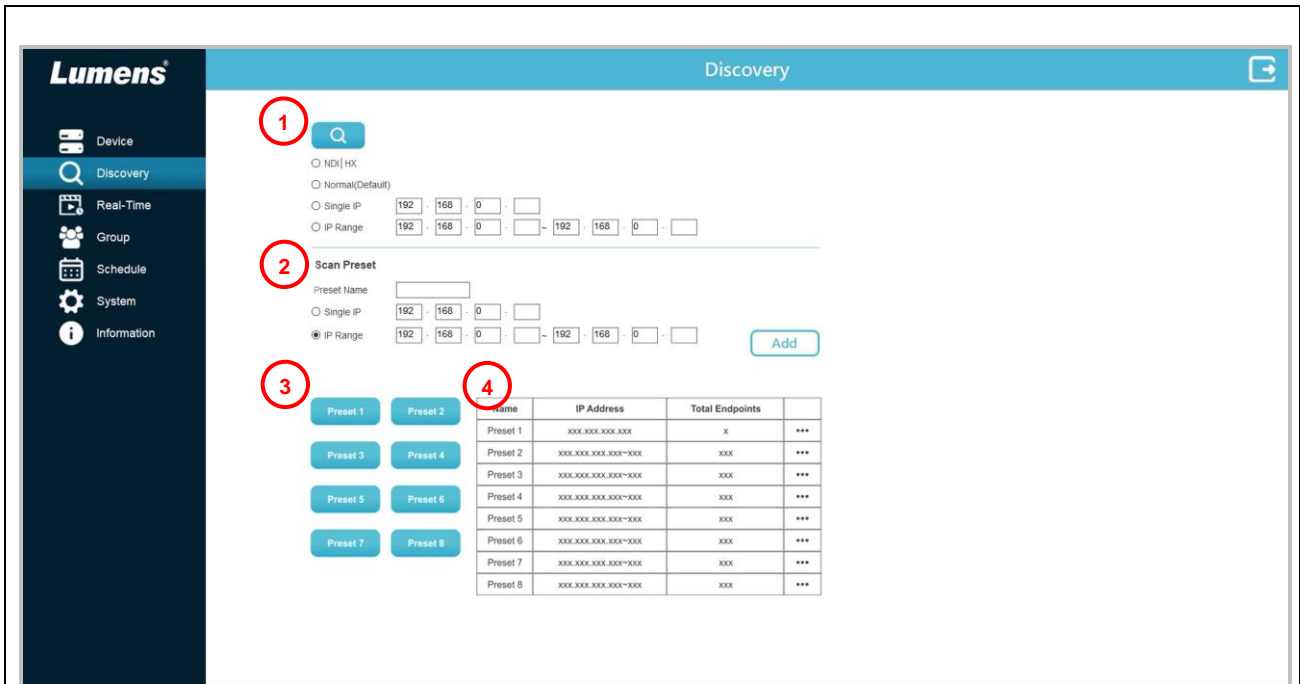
Lumens®

Discovery

Device
Discovery
Real-Time
Group
Schedule
System
Information

1

NDI|HX
Normal(Default)
Single IP 192 . 168 . 0 .
IP Range 192 . 168 . 0 . ~ 192 . 168 . 0 .

2

Scan Preset
Preset Name
Single IP 192 . 168 . 0 .
IP Range 192 . 168 . 0 . ~ 192 . 168 . 0 .

Add

3

Preset 1 Preset 2
Preset 3 Preset 4
Preset 5 Preset 6
Preset 7 Preset 8

4

| Name | IP Address | Total Endpoints | |
|---|---|---|---|
| Preset 1 | xxx.xxx.xxx.xxx | x | ••• |
| Preset 2 | xxx.xxx.xxx.xxx~xxx | xxx | ••• |
| Preset 3 | xxx.xxx.xxx.xxx~xxx | xxx | ••• |
| Preset 4 | xxx.xxx.xxx.xxx~xxx | xxx | ••• |
| Preset 5 | xxx.xxx.xxx.xxx~xxx | xxx | ••• |
| Preset 6 | xxx.xxx.xxx.xxx~xxx | xxx | ••• |
| Preset 7 | xxx.xxx.xxx.xxx~xxx | xxx | ••• |
| Preset 8 | xxx.xxx.xxx.xxx~xxx | xxx | ••• |